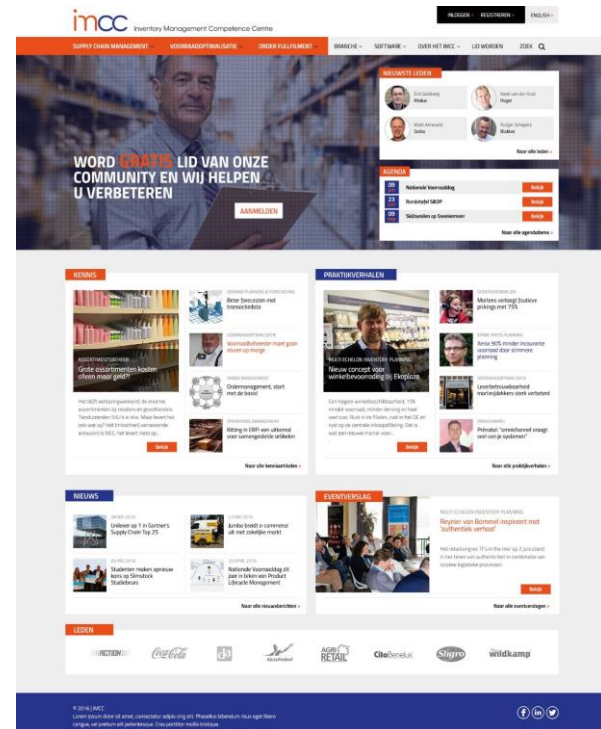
IMCC Inventory Management Competence Centre

INLOGGEN › REGISTREREN › ENGLISH ›

SUPPLY CHAIN MANAGEMENT › VOORRAADOPTIMALISATIE › ORDER FULFILLMENT › BRANCHE › SOFTWARE › OVER HET IMCC › LID WORDEN ZOEK

WORD GRATIS LID VAN ONZE COMMUNITY EN WIJ HELPEN U VERBETEREN

AANMELDEN

NIEUWSTE LEDEN

Erik Goldberg Vindur

Peter van der Kruit Huger

Mark Aanzoord Sorba

Rutger Schagers Bioklen

Naar alle leden ›

AGENDA

Nationale Voorraaddag Bekijk

23 Rondetafel S&OP Bekijk

Skiltesslen op Soesterveer Bekijk

Naar alle agendaitems ›

KENNIS

ASSORTIMENTSBEHEER
Grote assortimenten kosten alleen maar geld?!

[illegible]

Bekijk

DEMAND PLANNING & FORECASTING
Beter forecasten met transactiedata

VOORRAADOPTIMALISATIE
Voorraadbeheerder moet gaan sturen op marge

ORDERMANAGEMENT
Ordermanagement, start met de basis!

OPERATIONS MANAGEMENT
Rtting in ERP: een uitkomst voor samengestelde artikelen

Naar alle kennisartikelen ›

PRAKTIJKVERHALEN

MULTI ECHELON INVENTORY PLANNING
Nieuw concept voor winkelbevoorrading bij Ekoplaza

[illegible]

Bekijk

ORDERFULFILLMENT
Mortons verlaagt foutieve pickings met 75%

Xerox 90% minder incourante voorraad door slimmere planning

Leverbetrouwbaarheid marktgedekkers sterk verbeterd

Primatol: 'omnichannel vraagt veel van je systemen'

Naar alle praktijkverhalen ›

NIEUWS

Unilever op 1 in Gartner's Supply Chain Top 25

Jumbo breidt e-commerce uit met ruikelijke markt

Studenten maken opnieuw kans op Slimstock Studieboars

Nationale Voorraaddag dit jaar in teken van Product Lifecycle Management

Naar alle nieuwsberichten ›

EVENTVERSLAG

MULTI ECHELON INVENTORY PLANNING
Reynier van Bommel inspireert met 'authentiek verhaal'

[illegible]

Bekijk

Naar alle eventverslagen ›

LEDEN

ACTION Coca-Cola da AkzoNobel AGRI RETAIL CitoBenelux Sligro wildkamp

© 2016 | IMCC
Lorem ipsum dolor sit amet, consectetur adipis cing elit. Phasellus bibendum risus eget libero congue, vel pretium elit pellentesque. Cras porttitor mollis tristique.